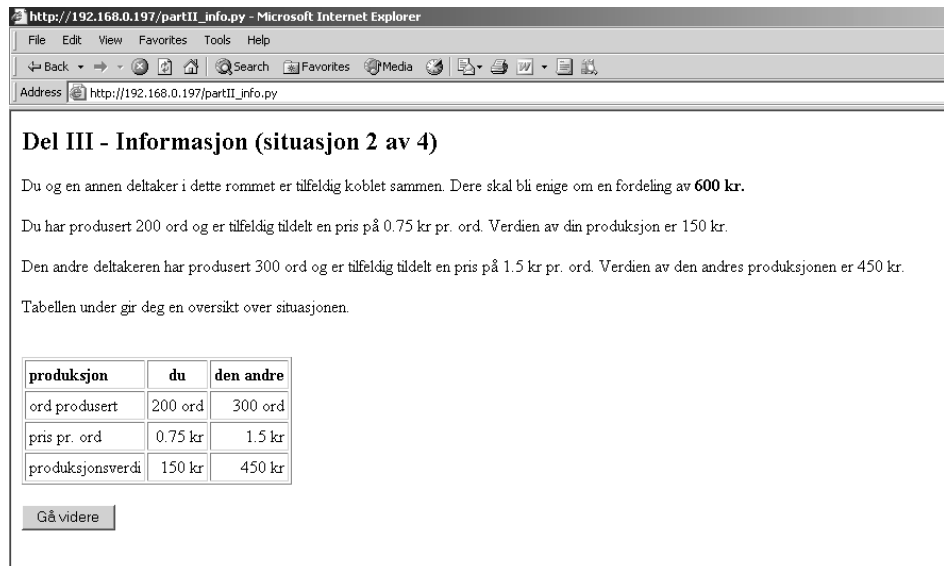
http://192.168.0.197/partII_info.py - Microsoft Internet Explorer

File Edit View Favorites Tools Help

Back Search Favorites Media

Address http://192.168.0.197/partII_info.py

Del III - Informasjon (situasjon 2 av 4)

Du og en annen deltaker i dette rommet er tilfeldig koblet sammen. Dere skal bli enige om en fordeling av **600 kr.**

Du har produsert 200 ord og er tilfeldig tildelt en pris på 0.75 kr pr. ord. Verdien av din produksjon er 150 kr.

Den andre deltakeren har produsert 300 ord og er tilfeldig tildelt en pris på 1.5 kr pr. ord. Verdien av den andres produksjonen er 450 kr.

Tabellen under gir deg en oversikt over situasjonen.

| produksjon | du | den andre |
|---|---|---|
| ord produsert | 200 ord | 300 ord |
| pris pr. ord | 0.75 kr | 1.5 kr |
| produksjonsverdi | 150 kr | 450 kr |

Gå videre